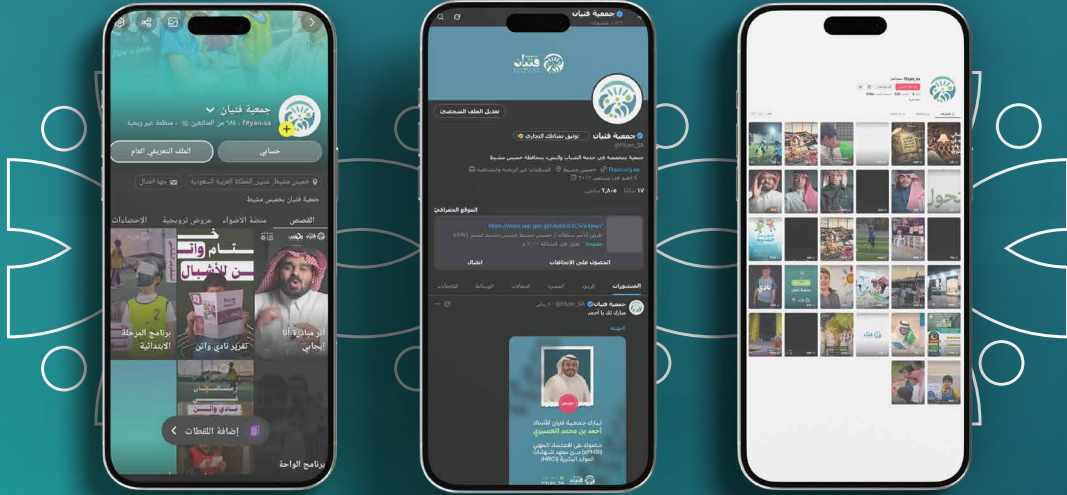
جمعية فتيان
fityan-sa · ١٨١ من المتابعين · منظمة غير ربحية
حسابي
الملف التعريفي العام
خميس مشيط، عسير، المملكة العربية السعودية
جهة اتصال
جمعية فتيان بخميس مشيط
القصص
منصة الاضواء
عروض ترويحية
الإحصاءات
برنامج المرحلة الابتدائية
تقرير نادي وائل
أثر مبادرة أنا إيجابي
إضافة اللقطات
برنامج الواحة

جمعية فتيان
@fityan_SA
تعديل الملف الشخصي
توثيق نشاطك التجاري
جمعية متخصصة في خدمة الشباب والنشء بمحافظة خميس مشيط
خميس مشيط
fityan.org.sa
المنظمات غير الربحية والمجتمعية
انضم في سبتمبر ٢٠١٦
١٧ متابعًا
٢٬٨٠٥ متابعين
الموقع الجغرافي
الحصول على الاتجاهات
اتصال
المنشورات
الردود
المميزة
المقالات
الوسائط
الإعجابات
جمعية فتيان @fityan_SA
مبارك لك يا أحمد
التهنئة
تبارك جمعية فتيان للأستاذ
أحمد بن محمد العسيري

fityan_sa
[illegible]